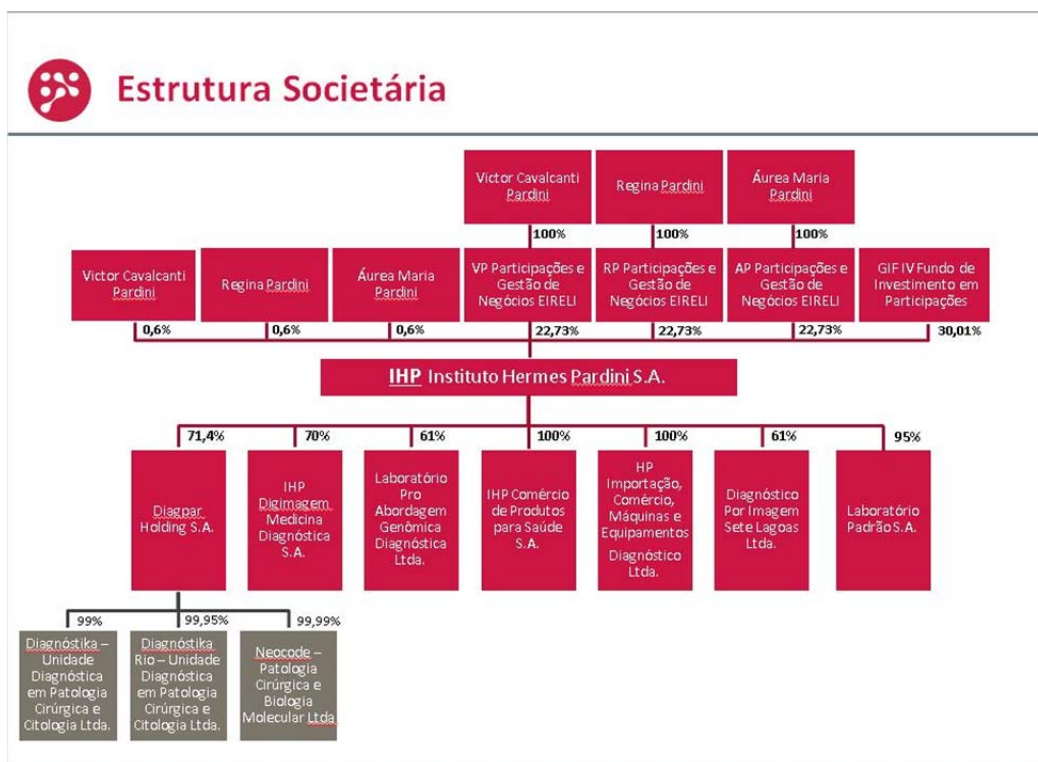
Estrutura Societária

Victor Cavalcanti Pardini

Regina Pardini

Áurea Maria Pardini

100%

100%

100%

Victor Cavalcanti Pardini

Regina Pardini

Áurea Maria Pardini

VP Participações e Gestão de Negócios EIRELI

RP Participações e Gestão de Negócios EIRELI

AP Participações e Gestão de Negócios EIRELI

GIF IV Fundo de Investimento em Participações

0,6%

0,6%

0,6%

22,73%

22,73%

22,73%

30,01%

IHP Instituto Hermes Pardini S.A.

71,4%

70%

61%

100%

100%

61%

95%

Diagpar Holding S.A.

IHP Digimagem Medicina Diagnóstica S.A.

Laboratório Pro Abordagem Genômica Diagnóstica Ltda.

IHP Comércio de Produtos para Saúde S.A.

HP Importação, Comércio, Máquinas e Equipamentos Diagnóstico Ltda.

Diagnóstico Por Imagem Sete Lagoas Ltda.

Laboratório Padrão S.A.

99%

99,95%

99,99%

Diagnóstika – Unidade Diagnóstica em Patologia Cirúrgica e Citologia Ltda.

Diagnóstika Rio – Unidade Diagnóstica em Patologia Cirúrgica e Citologia Ltda.

Neocode – Patologia Cirúrgica e Biologia Molecular Ltda